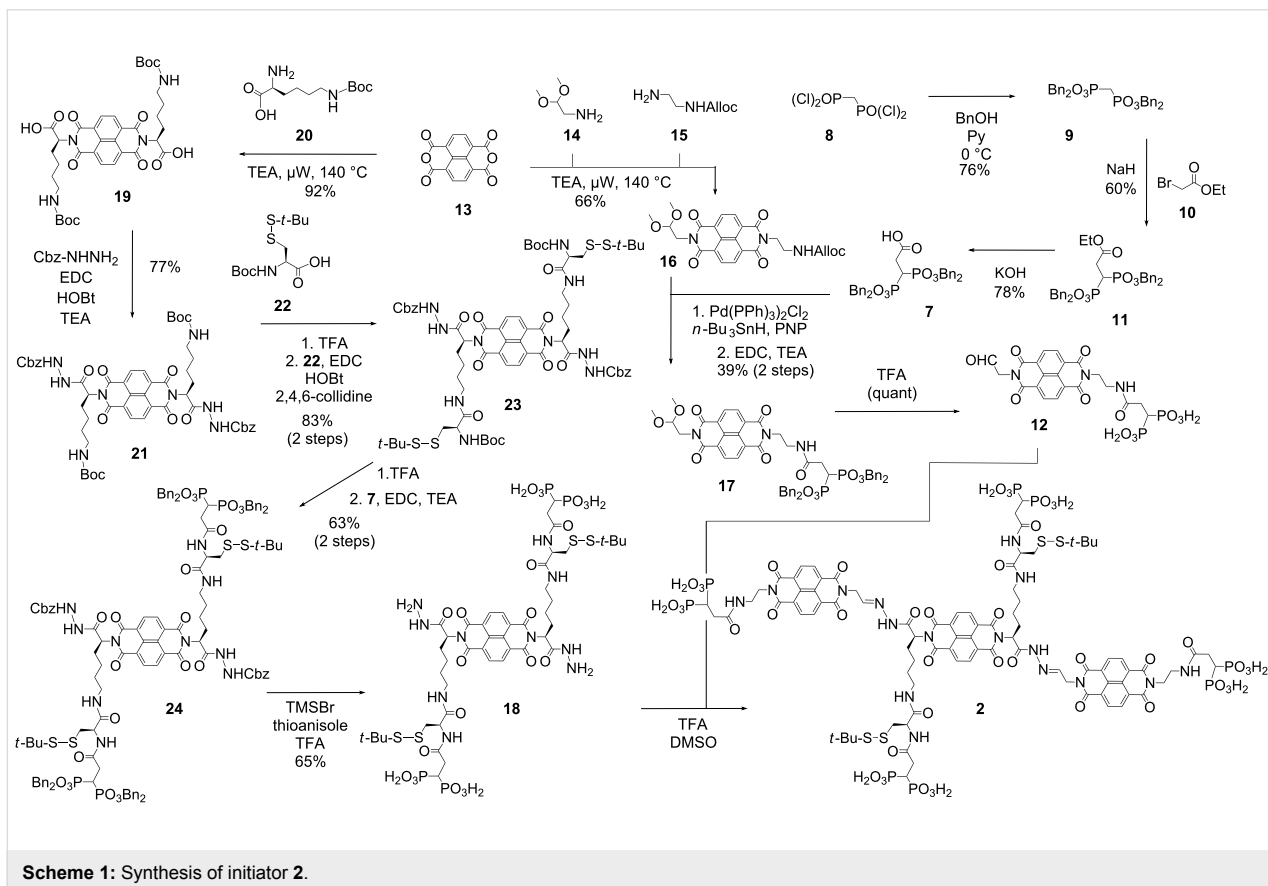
Boc
NH
HO
O
O
N
O
O
N
O
O
OH
HN
Boc
19

NH$_2$
O
OH
N
H
Boc
20

TEA, µW, 140 °C
92%

13

14
NH$_2$

15
H$_2$N
NHAlloc

TEA, µW, 140 °C
66%

$(Cl)_2OP$
$PO(Cl)_2$
8

BnOH
Py
0 °C
76%

$Bn_2O_3P$
$PO_3Bn_2$
9

NaH
60%

Br
O
OEt
10

Cbz-NHNH$_2$
EDC
HOBt
TEA

77%

S-S-t-Bu
BocHN
OH
22

21
CbzHN
HN
Boc
NH
NHCbz
HN
Boc

1. TFA
2. 22, EDC
HOBt
2,4,6-collidine
83%
(2 steps)

23
BocHN
S-S-t-Bu
CbzHN
NHCbz
t-Bu-S-S
NHBoc

16
NHAlloc

1. Pd(PPh)$_3$)$_2$Cl$_2$
n-Bu$_3$SnH, PNP
2. EDC, TEA
39% (2 steps)

HO
O
$PO_3Bn_2$
$Bn_2O_3P$
7

KOH
78%

EtO
O
$PO_3Bn_2$
$Bn_2O_3P$
11

17
$PO_3Bn_2$
$Bn_2O_3P$

TFA
(quant)

OHC
12
$PO_3H_2$
$H_2O_3P$

1.TFA
2. 7, EDC, TEA
63%
(2 steps)

24
$Bn_2O_3P$
$PO_3Bn_2$
S-S-t-Bu
CbzHN
NHCbz
t-Bu-S-S
$Bn_2O_3P$
$PO_3Bn_2$

TMSBr
thioanisole
TFA
65%

18
$H_2O_3P$
$PO_3H_2$
S-S-t-Bu
H$_2$N
NH$_2$
t-Bu-S-S
$H_2O_3P$
$PO_3H_2$

TFA
DMSO

2
$H_2O_3P$
$PO_3H_2$
S-S-t-Bu
$H_2O_3P$
$H_2O_3P$
$PO_3H_2$
$PO_3H_2$
t-Bu-S-S
$H_2O_3P$
$PO_3H_2$

Scheme 1: Synthesis of initiator 2.